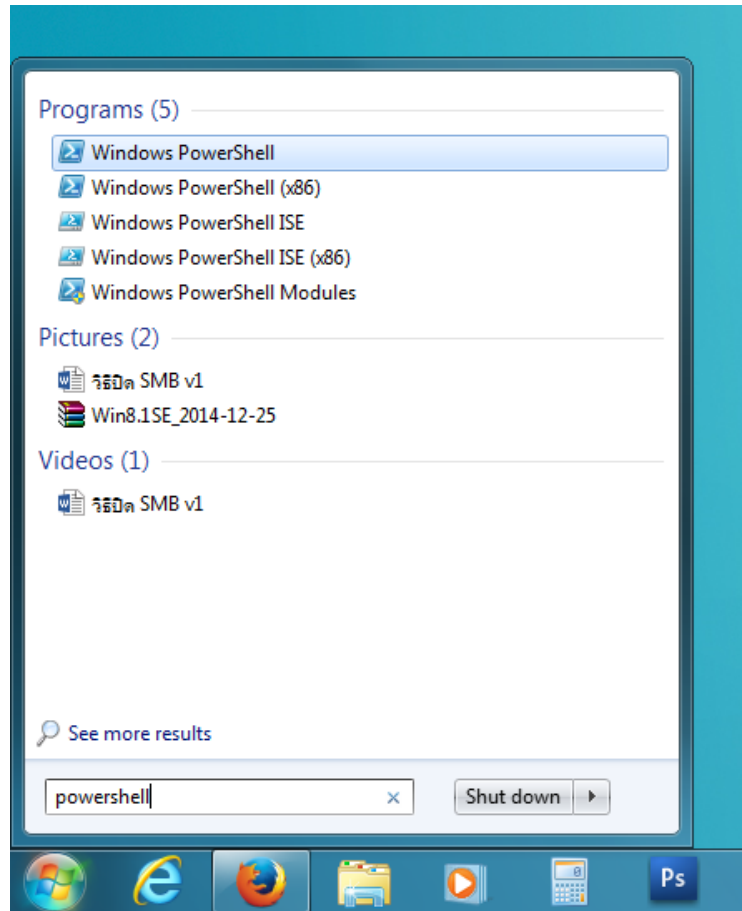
Programs (5)

Windows PowerShell

Windows PowerShell (x86)

Windows PowerShell ISE

Windows PowerShell ISE (x86)

Windows PowerShell Modules

Pictures (2)

วิธีปิด SMB v1

Win8.1SE_2014-12-25

Videos (1)

วิธีปิด SMB v1

See more results

powershell

Shut down

Ps